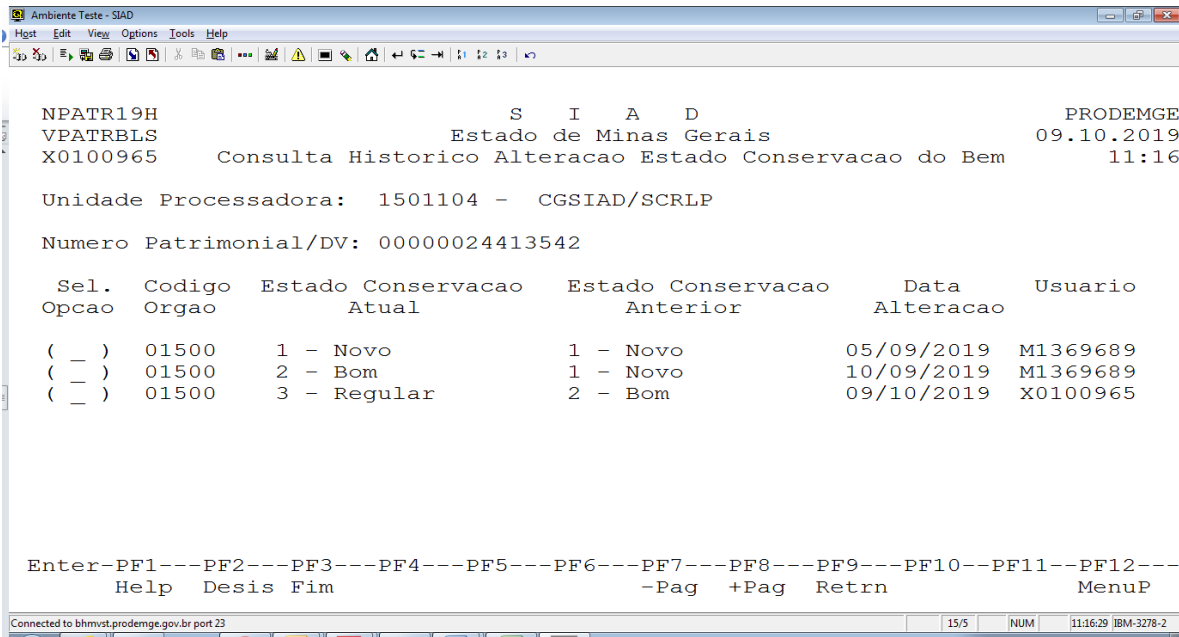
Ambiente Teste - SIAD
Host Edit View Options Tools Help

NPATR19H S I A D PRODEMGE
VPATRBLS Estado de Minas Gerais 09.10.2019
X0100965 Consulta Historico Alteracao Estado Conservacao do Bem 11:16

Unidade Processadora: 1501104 - CGSIAD/SCRLP

Numero Patrimonial/DV: 00000024413542

| Sel. Opcao | Codigo Orgao | Estado Conservacao Atual | Estado Conservacao Anterior | Data Alteracao | Usuario |
|---|---|---|---|---|---|
| ( _ ) | 01500 | 1 - Novo | 1 - Novo | 05/09/2019 | M1369689 |
| ( _ ) | 01500 | 2 - Bom | 1 - Novo | 10/09/2019 | M1369689 |
| ( _ ) | 01500 | 3 - Regular | 2 - Bom | 09/10/2019 | X0100965 |

Enter-PF1---PF2---PF3---PF4---PF5---PF6---PF7---PF8---PF9---PF10--PF11--PF12---
Help Desis Fim -Pag +Pag Retrn MenuP

Connected to bhmvst.prodemge.gov.br port 23 15/5 NUM 11:16:29 IBM-3278-2